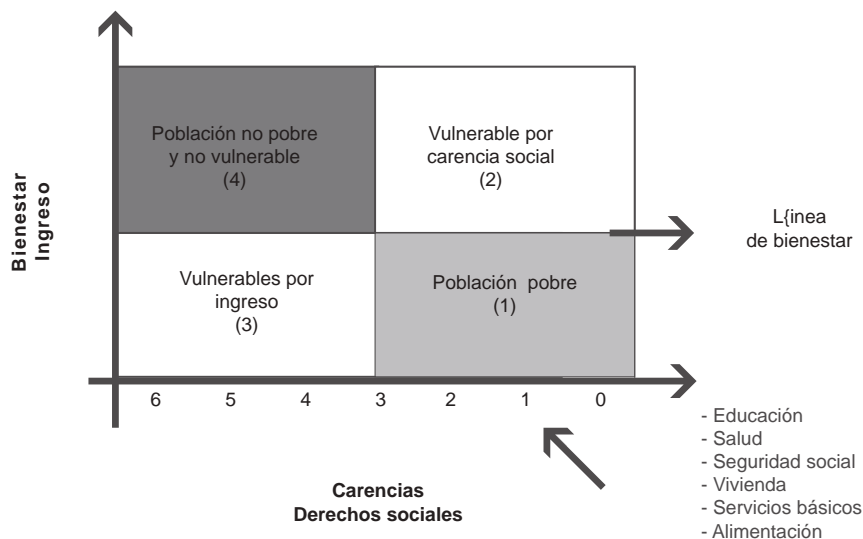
Bienestar
Ingreso

Población no pobre y no vulnerable
(4)

Vulnerable por carencia social
(2)

L{inea de bienestar

Vulnerables por ingreso
(3)

Población pobre
(1)

6 5 4 3 2 1 0

- Educación
- Salud
- Seguridad social
- Vivienda
- Servicios básicos
- Alimentación

Carencias
Derechos sociales